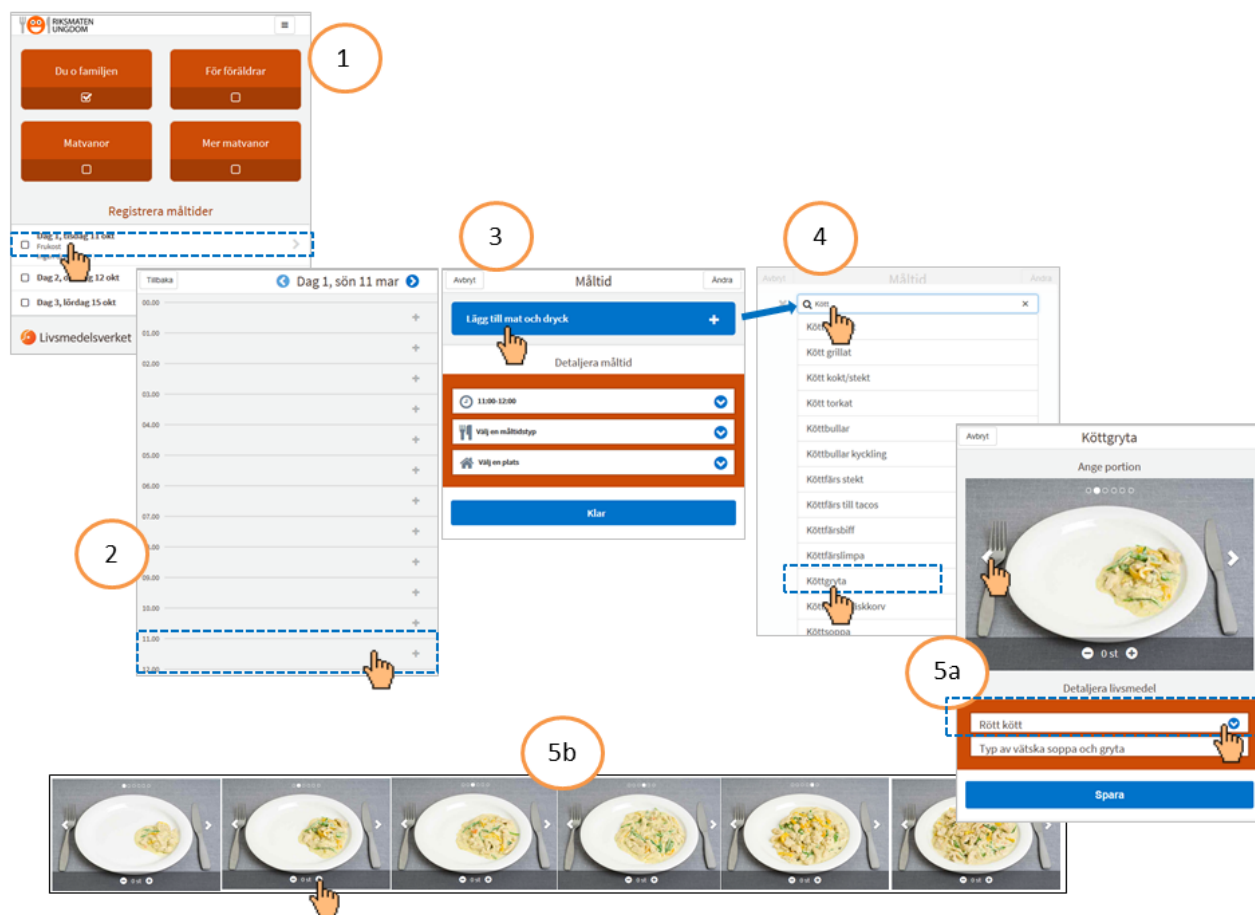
RIKSMATEN UNGDOM

1

Du o familjen

För föräldrar

Matvanor

Mer matvanor

Registrera måltider

Dag 1, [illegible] 11 okt
Frukost
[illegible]

Dag 2, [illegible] 12 okt

Dag 3, lördag 15 okt

Livsmedelsverket

Tillbaka

Dag 1, sön 11 mar

00.00
01.00
02.00
03.00
04.00
05.00
06.00
07.00
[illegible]
09.00
10.00
11.00
12.00

2

3

Avbryt

Måltid

Ändra

Lägg till mat och dryck

Detaljera måltid

11:00-12:00

Välj en måltidstyp

Välj en plats

Klar

4

Avbryt

Måltid

Ändra

Kött

Kött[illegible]
Kött grillat
Kött kokt/stekt
Kött torkat
Köttbullar
Köttbullar kyckling
Köttfärs stekt
Köttfärs till tacos
Köttfärsbiff
Köttfärslimpa
Köttgryta
Kött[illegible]iskkorv
Köttsoppa

Avbryt

Köttgryta

Ange portion

0 st

5a

Detaljera livsmedel

Rött kött

Typ av vätska soppa och gryta

Spara

5b

0 st
0 st
0 st
0 st
0 st
0 st